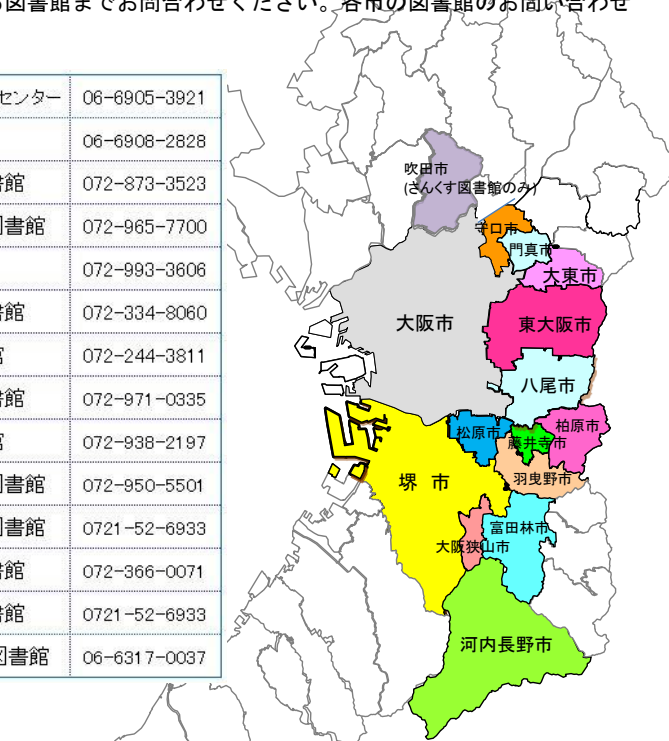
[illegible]図書館までお問合わせください。各市の図書館のお問い合わせ

| | |
|---|---|
| センター | 06-6905-3921 |
| | 06-6908-2828 |
| 書館 | 072-873-3523 |
| 図書館 | 072-965-7700 |
| | 072-993-3606 |
| 書館 | 072-334-8060 |
| 宮 | 072-244-3811 |
| 書館 | 072-971-0335 |
| 宮 | 072-938-2197 |
| 図書館 | 072-950-5501 |
| 図書館 | 0721-52-6933 |
| 書館 | 072-366-0071 |
| 書館 | 0721-52-6933 |
| 図書館 | 06-6317-0037 |

吹田市
(さんくす図書館のみ)
守口市
門真市
大東市
大阪市
東大阪市
八尾市
松原市
藤井寺市
柏原市
堺 市
羽曳野市
富田林市
大阪狭山市
河内長野市